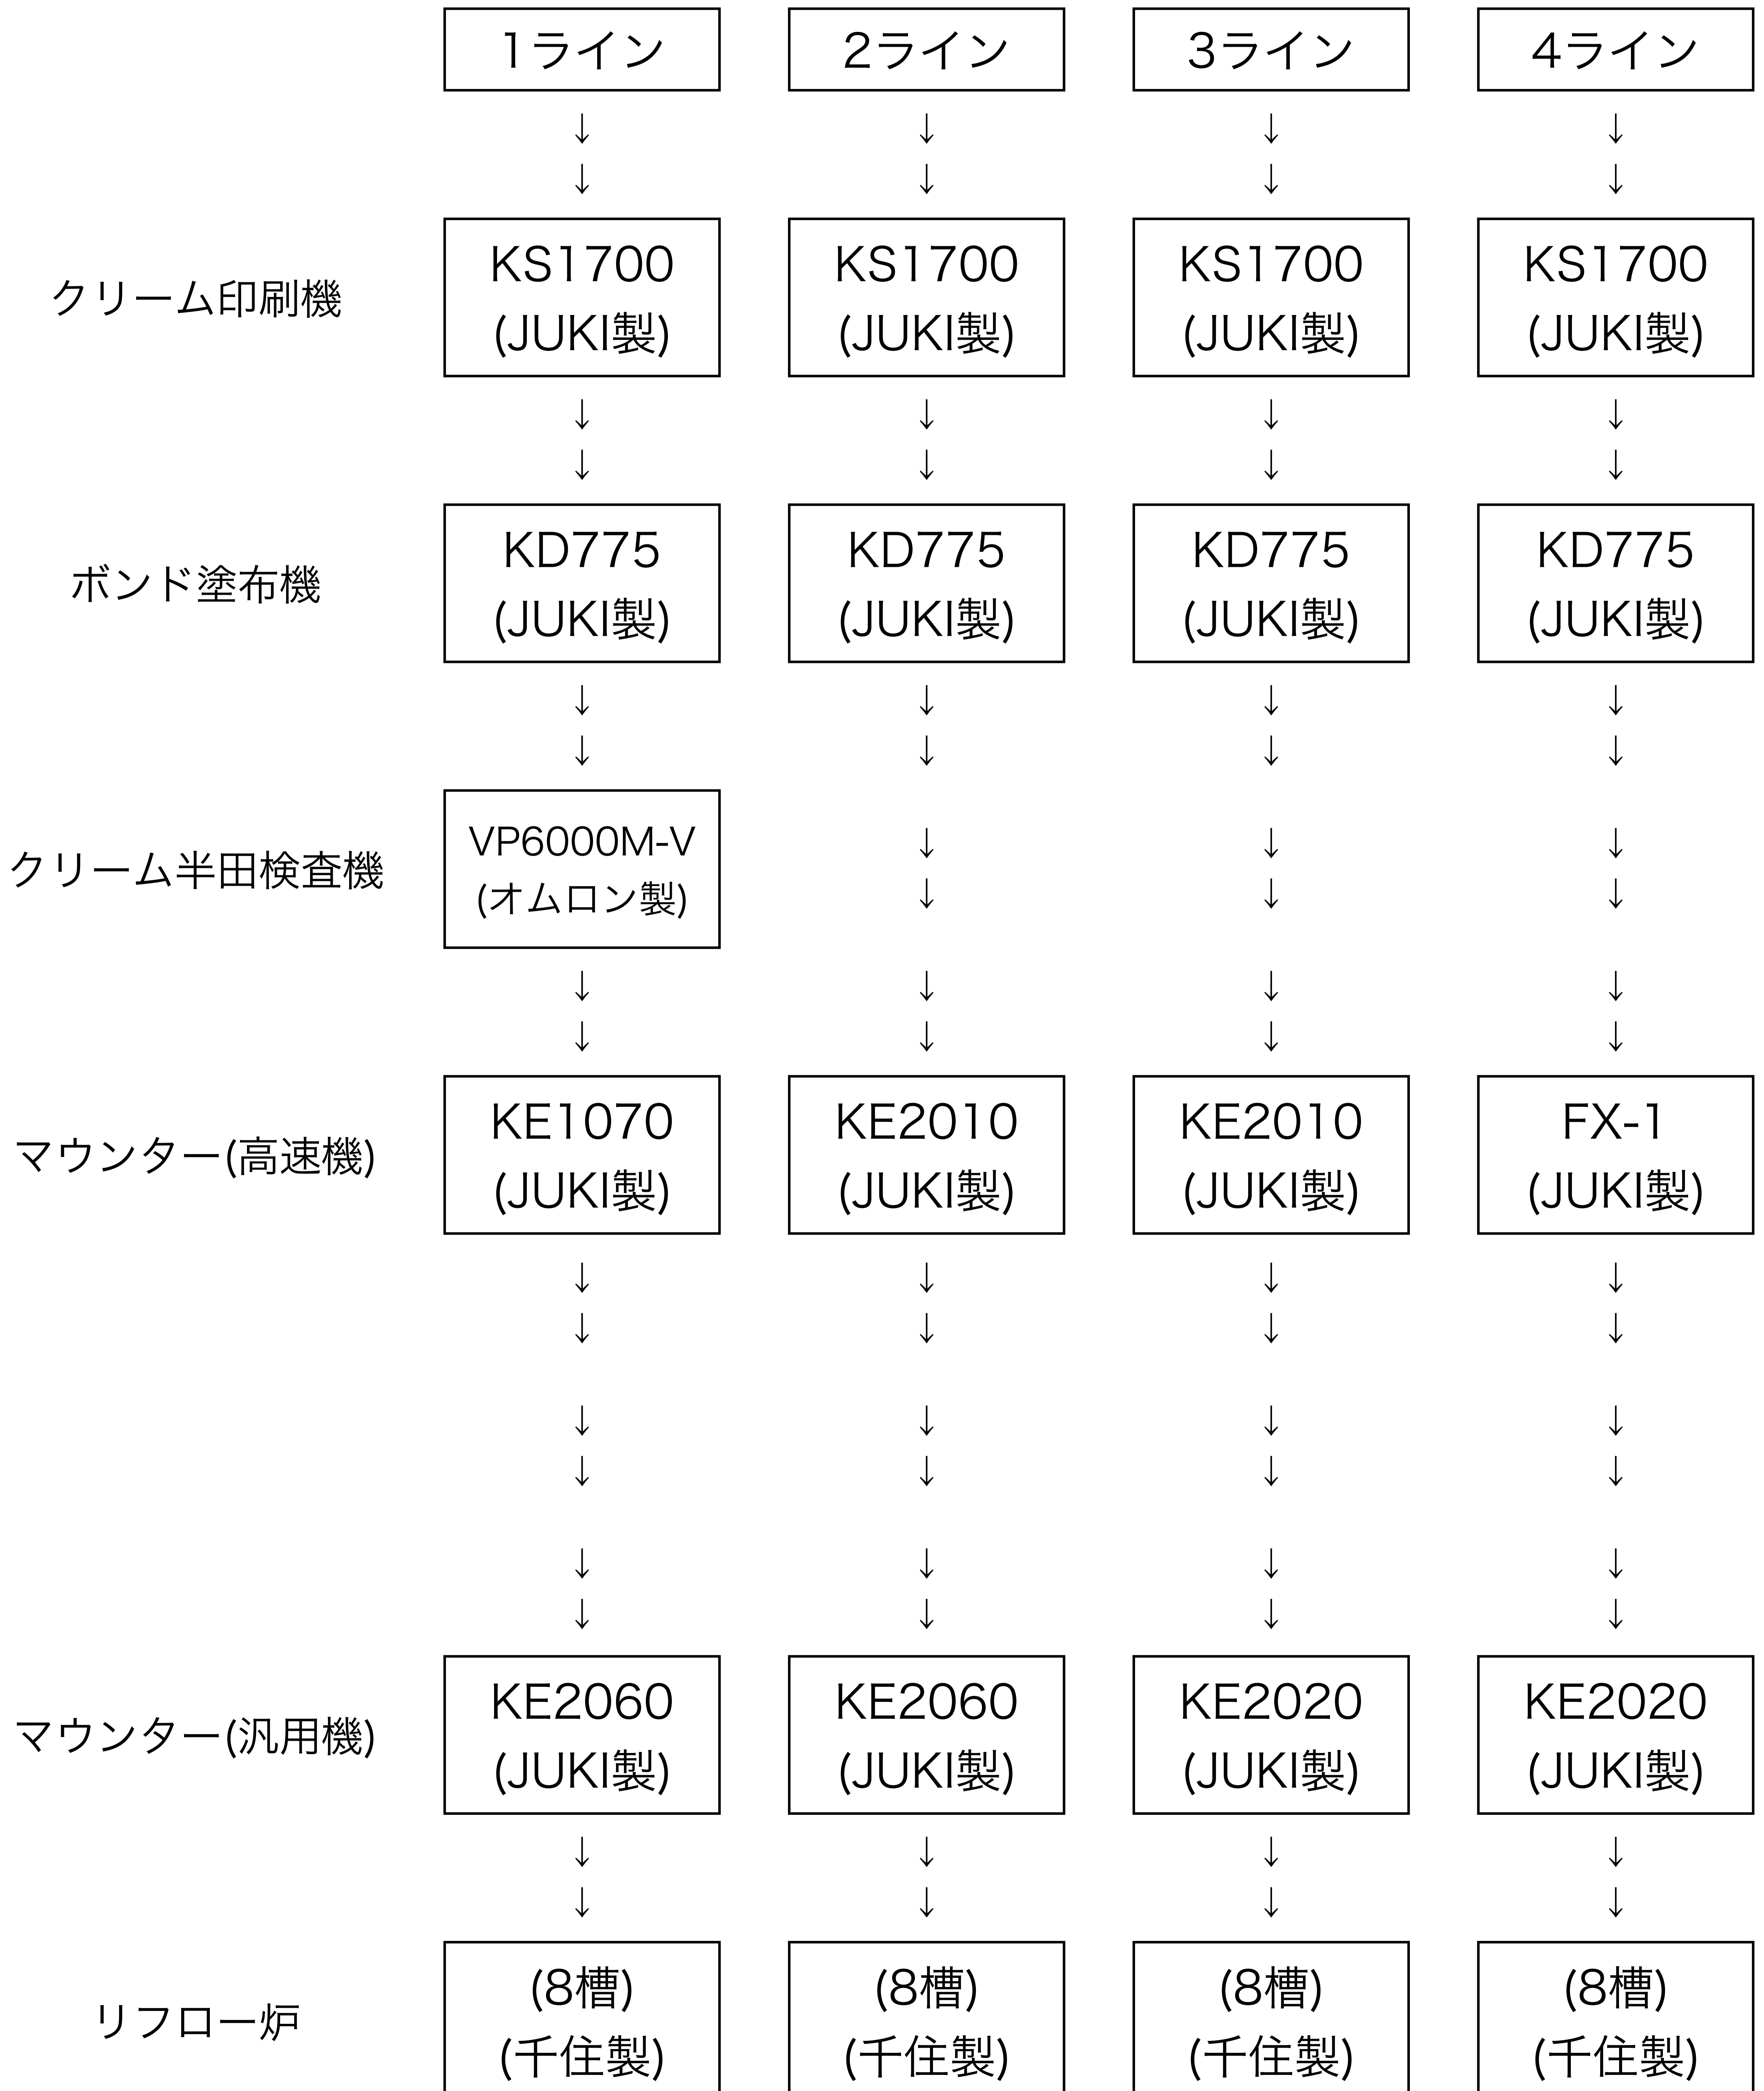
| | 1ライン | 2ライン | 3ライン | 4ライン |
|---|---|---|---|---|
| クリーム印刷機 | KS1700 (JUKI製) | KS1700 (JUKI製) | KS1700 (JUKI製) | KS1700 (JUKI製) |
| ボンド塗布機 | KD775 (JUKI製) | KD775 (JUKI製) | KD775 (JUKI製) | KD775 (JUKI製) |
| クリーム半田検査機 | VP6000M-V (オムロン製) | ↓ | ↓ | ↓ |
| マウンター(高速機) | KE1070 (JUKI製) | KE2010 (JUKI製) | KE2010 (JUKI製) | FX-1 (JUKI製) |
| マウンター(汎用機) | KE2060 (JUKI製) | KE2060 (JUKI製) | KE2020 (JUKI製) | KE2020 (JUKI製) |
| リフロー炉 | (8槽) (千住製) | (8槽) (千住製) | (8槽) (千住製) | (8槽) (千住製) |